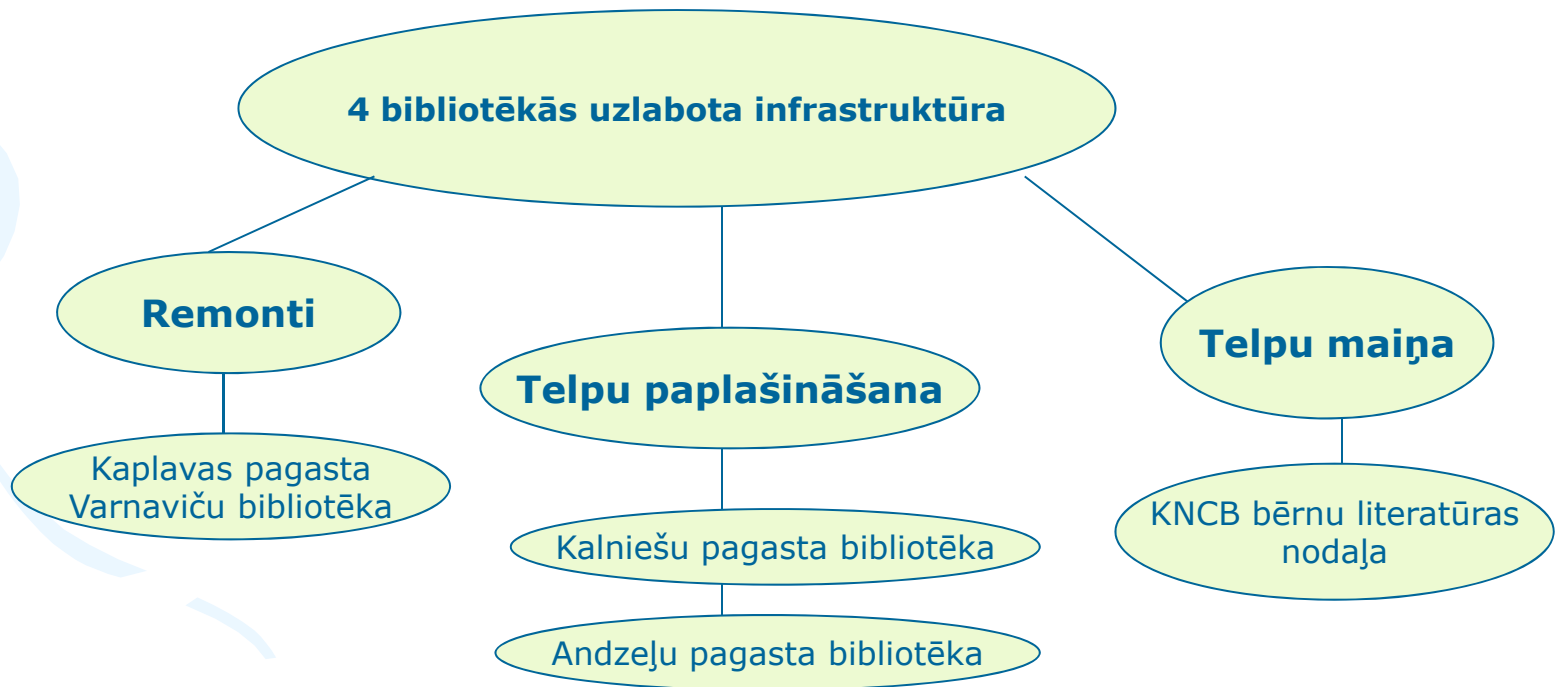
4 bibliotēkās uzlabota infrastruktūra

Remonti

Kaplavas pagasta Varnaviču bibliotēka

Telpu paplašināšana

Kalniešu pagasta bibliotēka

Andzeļu pagasta bibliotēka

Telpu maiņa

KNCB bērnu literatūras nodaļa